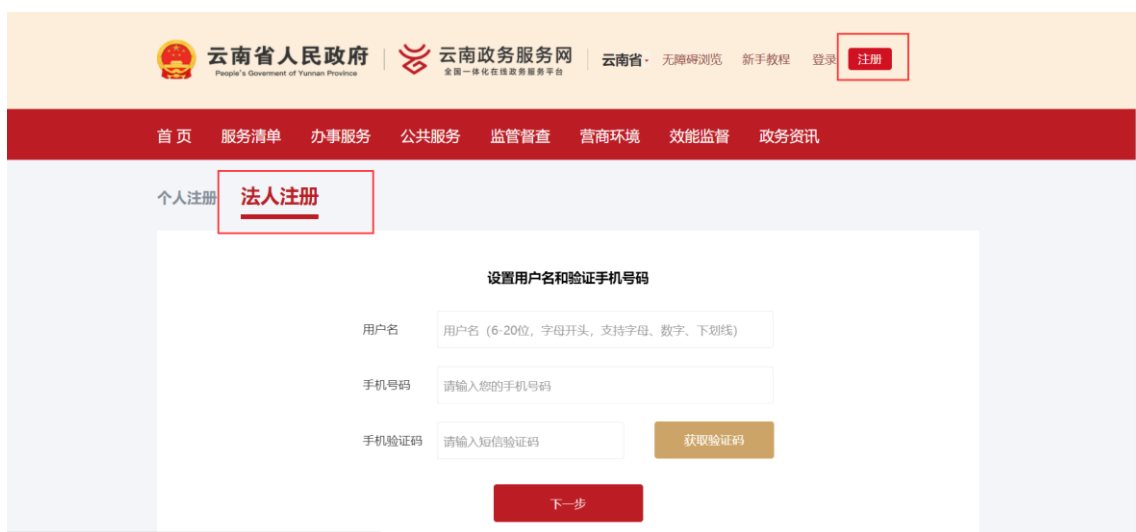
云南省人民政府
People's Goverment of Yunnan Province
云南政务服务网
全国一体化在线政务服务平台
云南省 无障碍浏览 新手教程 登录 注册

首页 服务清单 办事服务 公共服务 监管督查 营商环境 效能监督 政务资讯

个人注册 法人注册

设置用户名和验证手机号码

用户名 用户名（6-20位，字母开头，支持字母、数字、下划线）

手机号码 请输入您的手机号码

手机验证码 请输入短信验证码 获取验证码

下一步